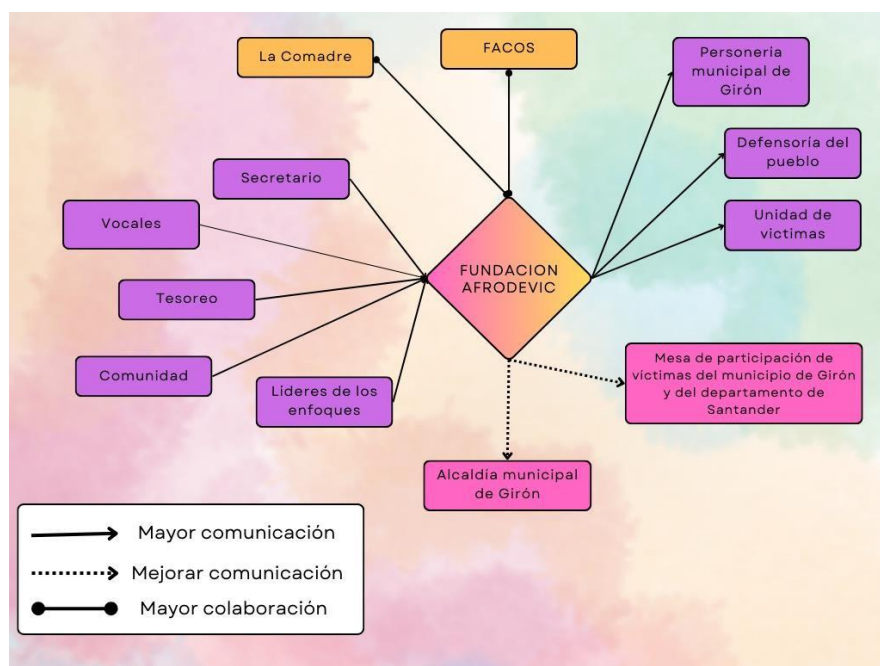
La Comadre

FACOS

Personería municipal de Girón

Defensoría del pueblo

Unidad de victimas

Secretario

Vocales

FUNDACION AFRODEVIC

Tesoreo

Comunidad

Líderes de los enfoques

Mesa de participación de victimas del municipio de Girón y del departamento de Santander

Alcaldía municipal de Girón

Mayor comunicación

Mejorar comunicación

Mayor colaboración